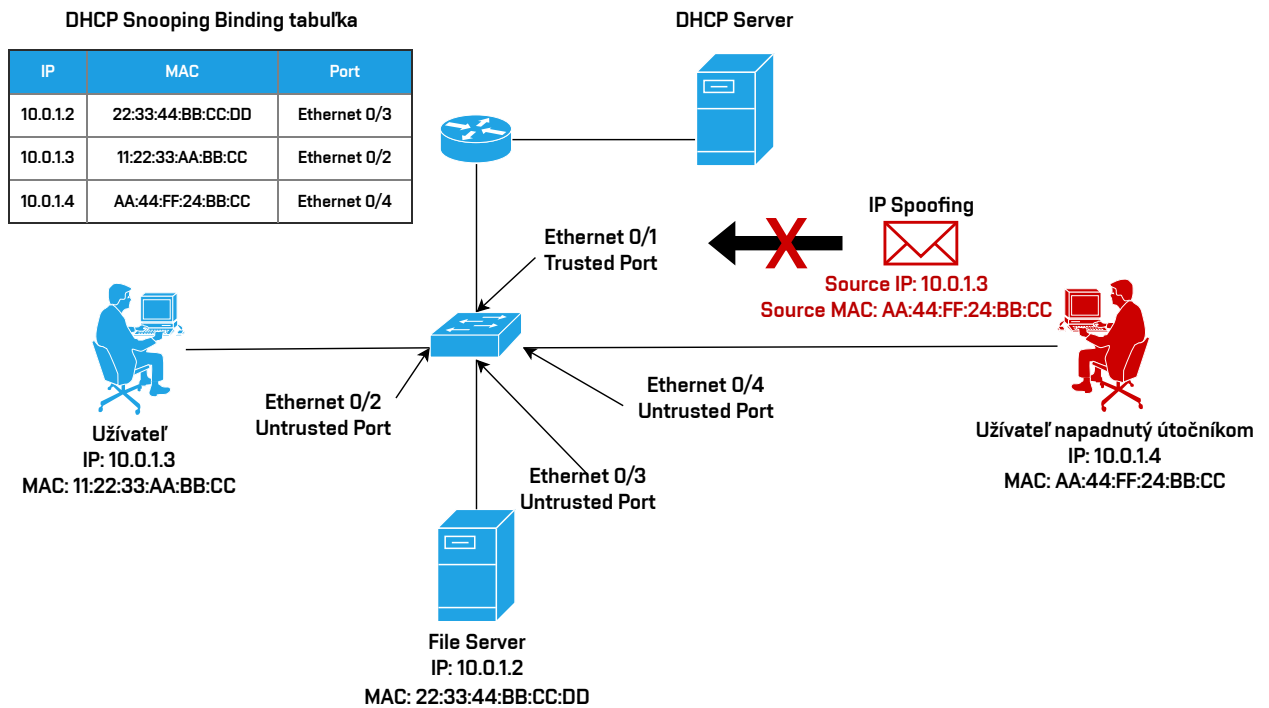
DHCP Snooping Binding tabuľka

| IP | MAC | Port |
|---|---|---|
| 10.0.1.2 | 22:33:44:BB:CC:DD | Ethernet 0/3 |
| 10.0.1.3 | 11:22:33:AA:BB:CC | Ethernet 0/2 |
| 10.0.1.4 | AA:44:FF:24:BB:CC | Ethernet 0/4 |

DHCP Server

IP Spoofing

Ethernet 0/1
Trusted Port

Source IP: 10.0.1.3
Source MAC: AA:44:FF:24:BB:CC

Ethernet 0/2
Untrusted Port

Ethernet 0/4
Untrusted Port

Užívateľ
IP: 10.0.1.3
MAC: 11:22:33:AA:BB:CC

Užívateľ napadnutý útočníkom
IP: 10.0.1.4
MAC: AA:44:FF:24:BB:CC

Ethernet 0/3
Untrusted Port

File Server
IP: 10.0.1.2
MAC: 22:33:44:BB:CC:DD